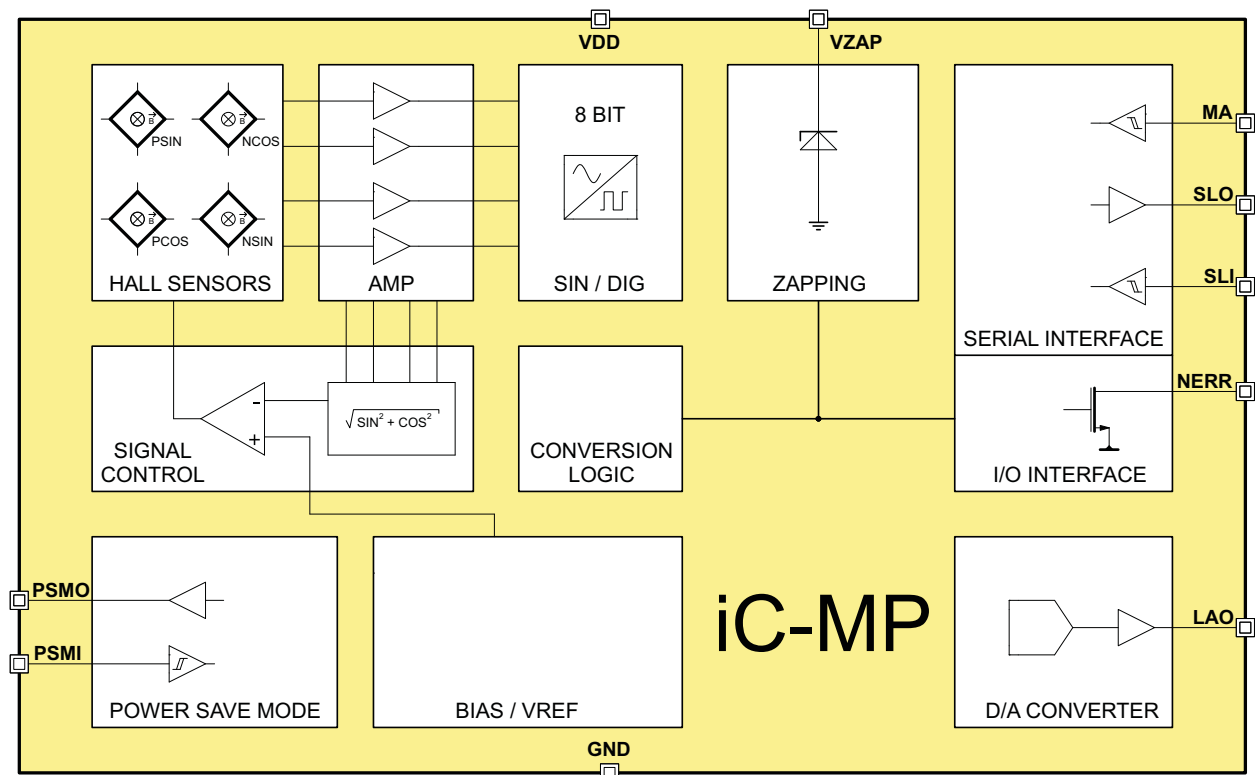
VDD
VZAP

PSIN
NCOS
PCOS
NSIN
HALL SENSORS

AMP

8 BIT
SIN / DIG

ZAPPING

MA
SLO
SLI
SERIAL INTERFACE

NERR
I/O INTERFACE

SIGNAL CONTROL
-
+
$\sqrt{SIN^2 + COS^2}$

CONVERSION LOGIC

PSMO
PSMI
POWER SAVE MODE

BIAS / VREF

iC-MP

LAO
D/A CONVERTER

GND